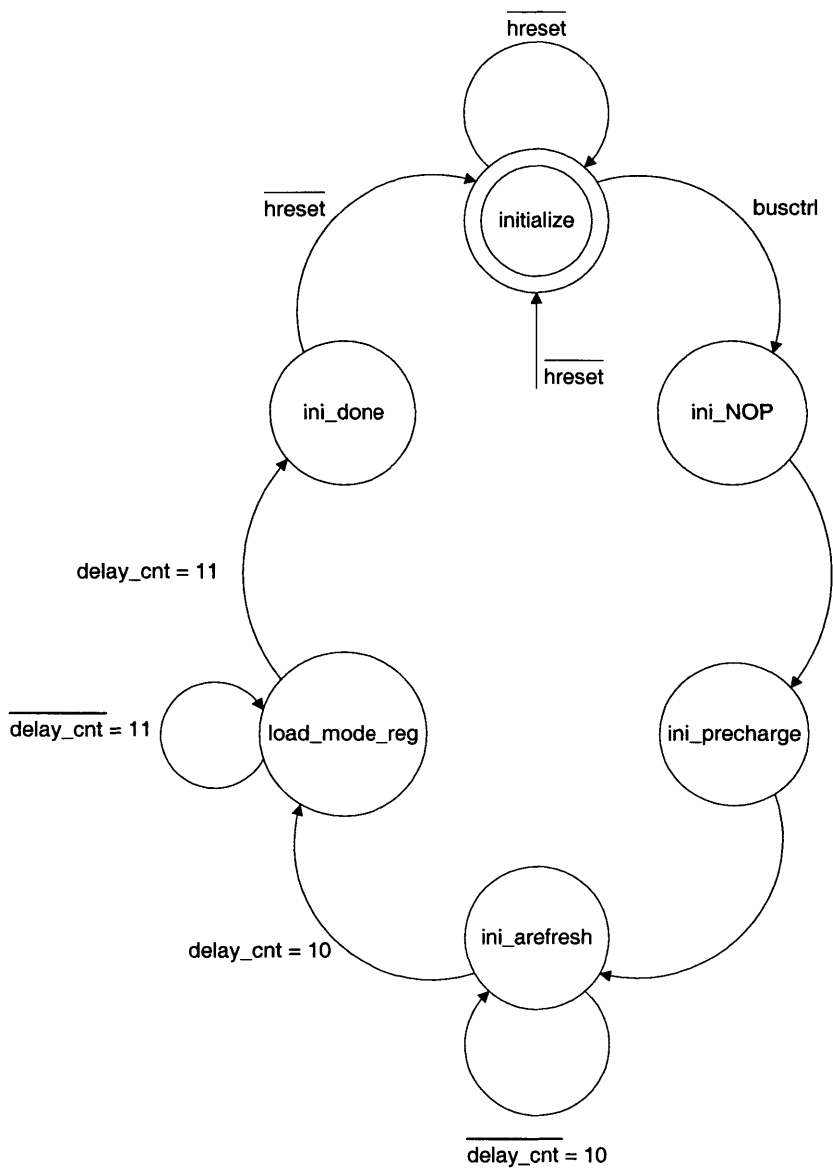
$\overline{\text{hreset}}$

$\overline{\text{hreset}}$

initialize

busctrl

$\overline{\text{hreset}}$

ini_done

ini_NOP

delay_cnt = 11

$\overline{\text{delay\_cnt = 11}}$

load_mode_reg

ini_precharge

delay_cnt = 10

ini_arefresh

$\overline{\text{delay\_cnt}}$ = 10